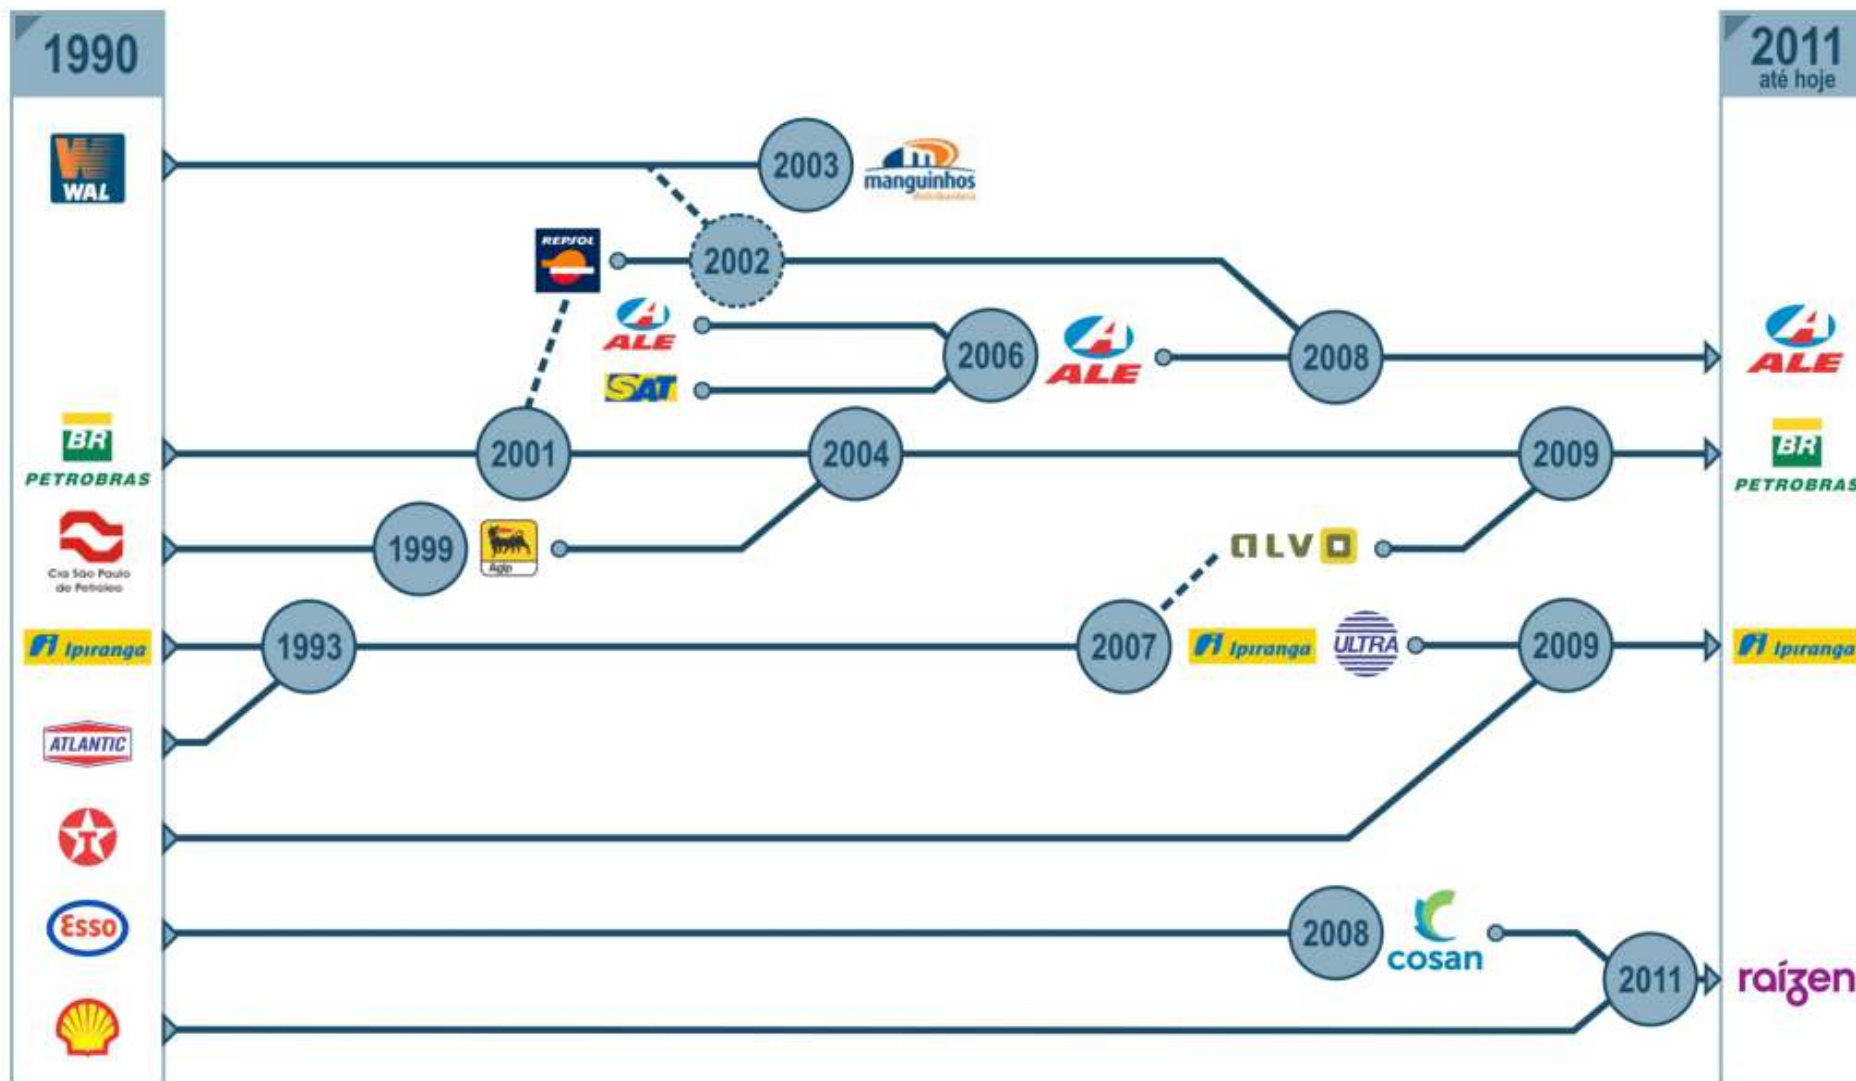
1990

2011
até hoje

WAL

2003

manguinhos
distribuidora

REPSOL

2002

ALE

SAT

2006

ALE

2008

ALE

BR
PETROBRAS

2001

2004

2009

BR
PETROBRAS

Cia São Paulo de Petróleo

1999

Agip

ALVO

Ipiranga

1993

2007

Ipiranga

ULTRA

2009

Ipiranga

ATLANTIC

Esso

2008

cosan

2011

raízen